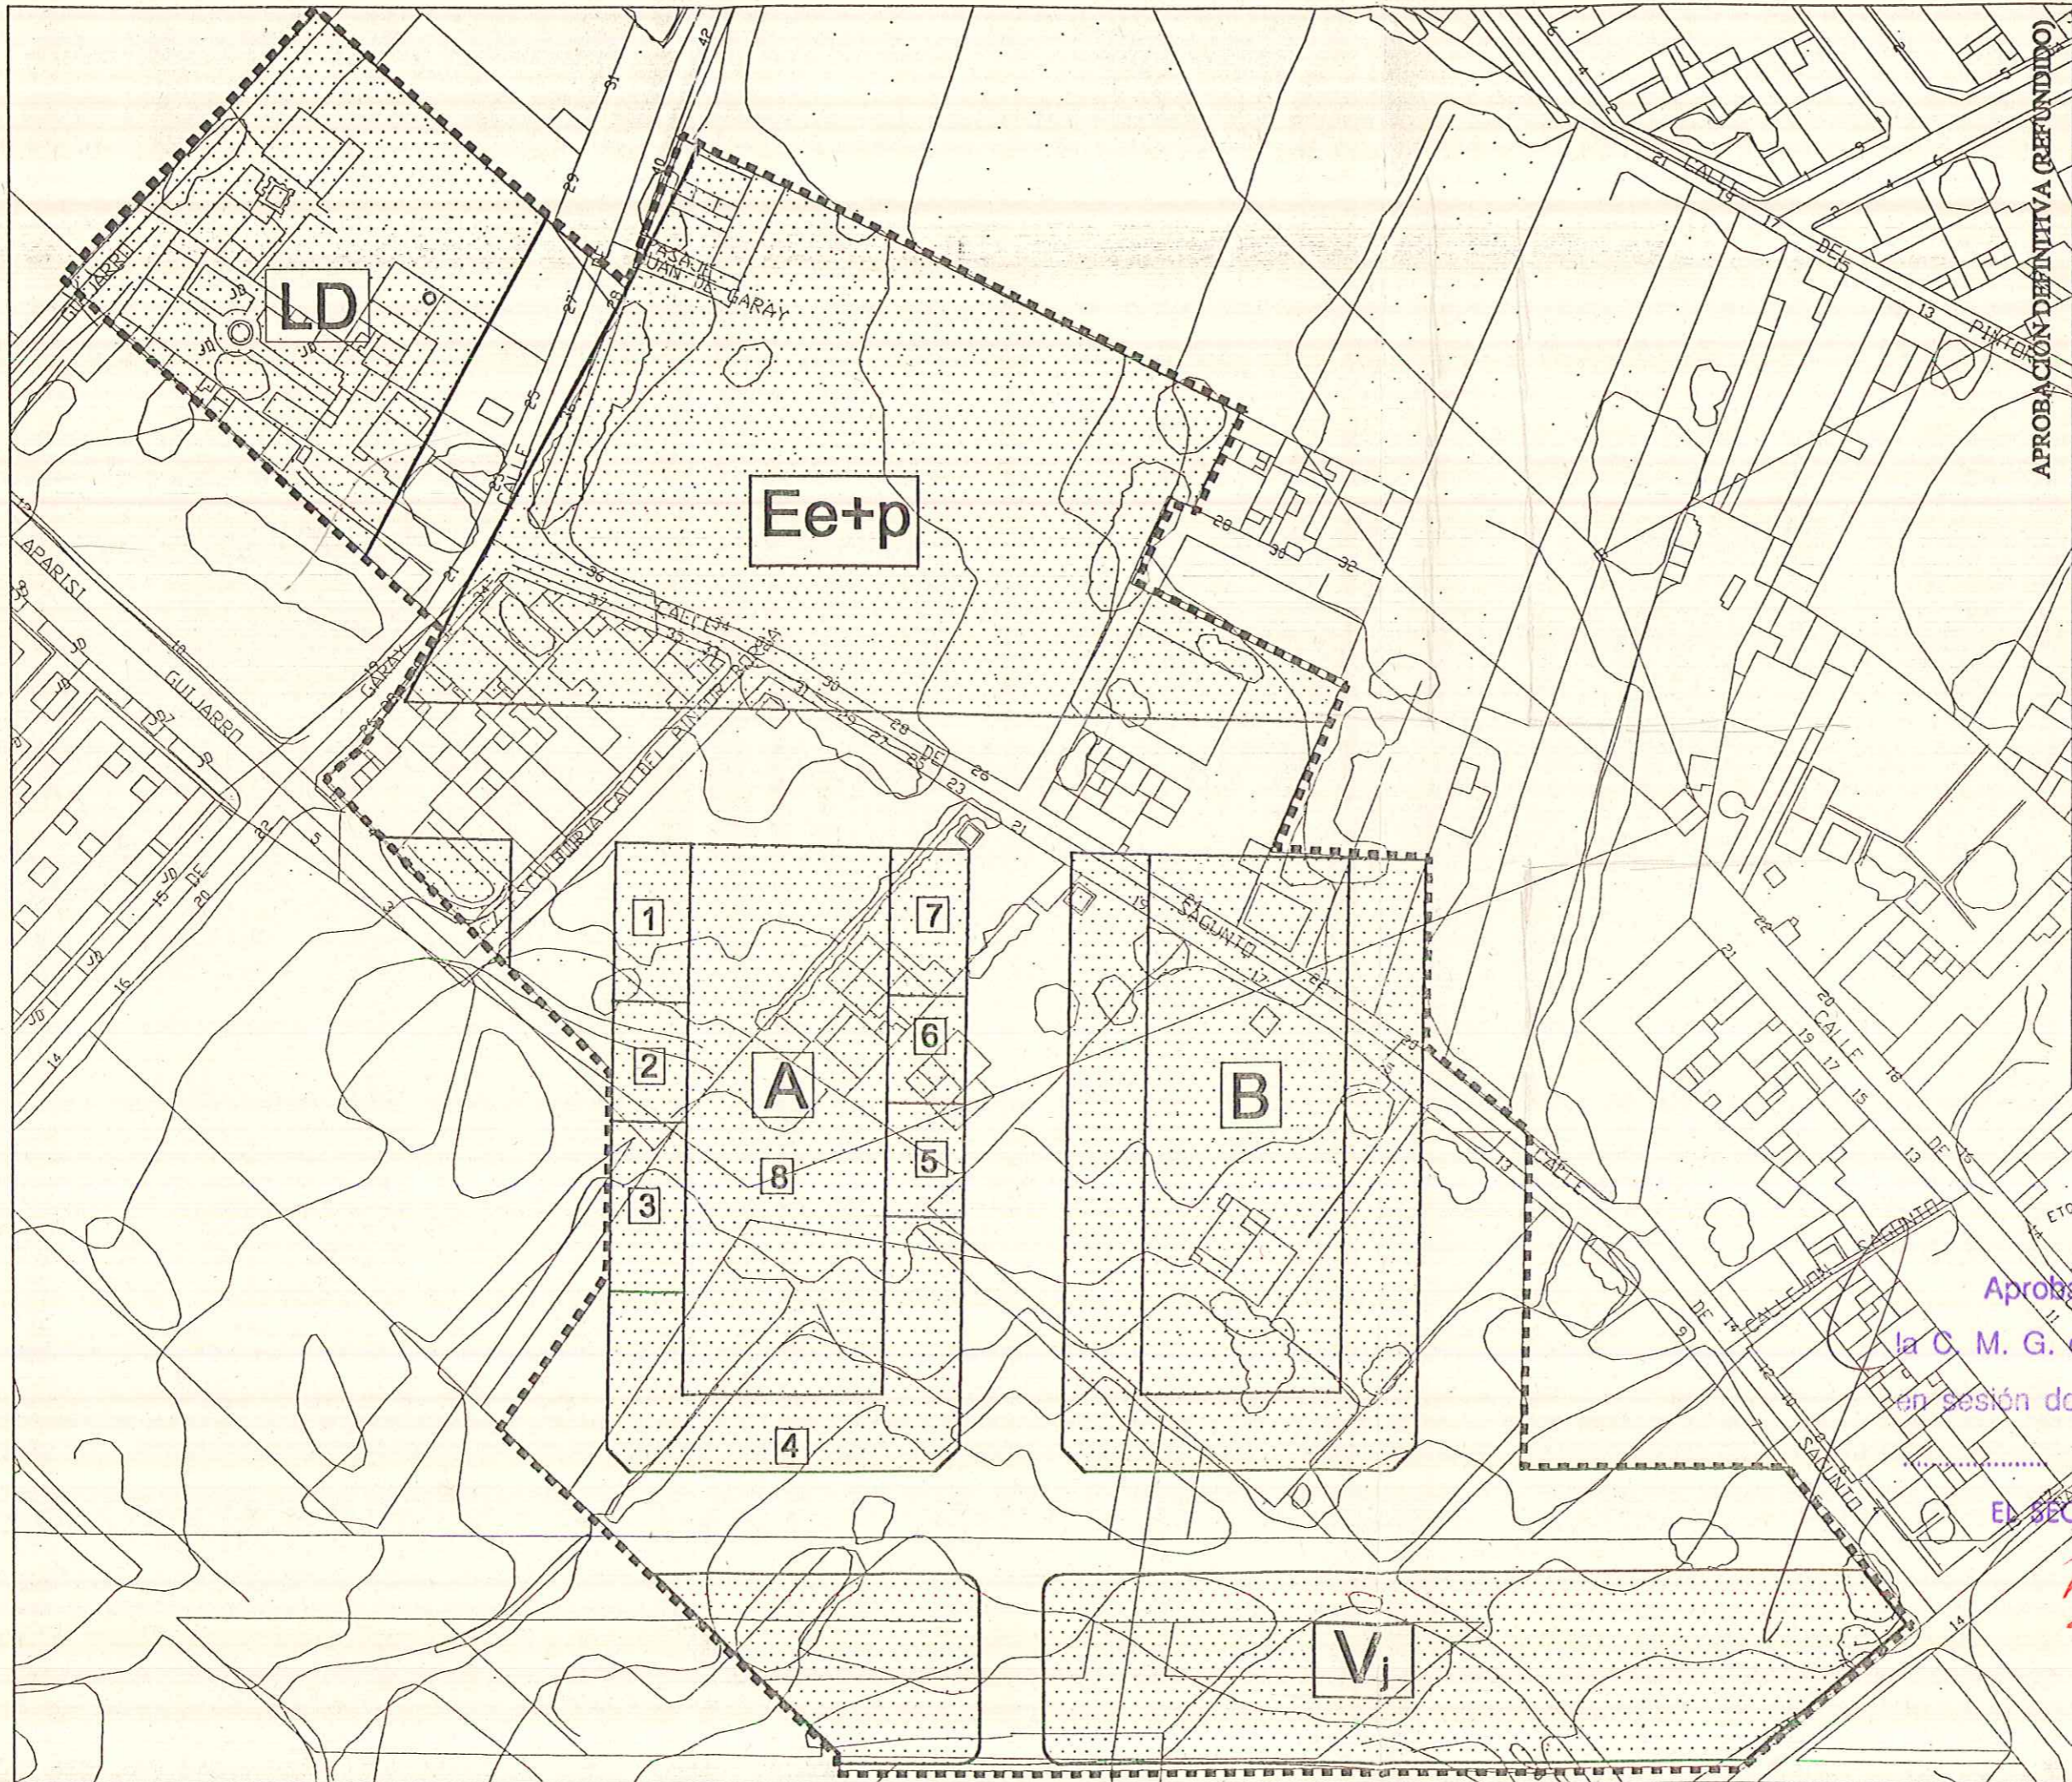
APROBACIÓN DEFINITIVA (REFUNDIDO)

LD

Ee+p

A

B

Vj

1

2

3

4

5

6

7

8

CALLE

PASAJE JUAN DE GARAY

GARAY

APARISI

GUIJARRO

CALLE DEL PINTOR

CALLE DE SAGUNTO

CALLE DE SAGUNTO

CALLE DEL ESCULTOR

Aproba

la C. M. G.

en sesión de

EL SEC